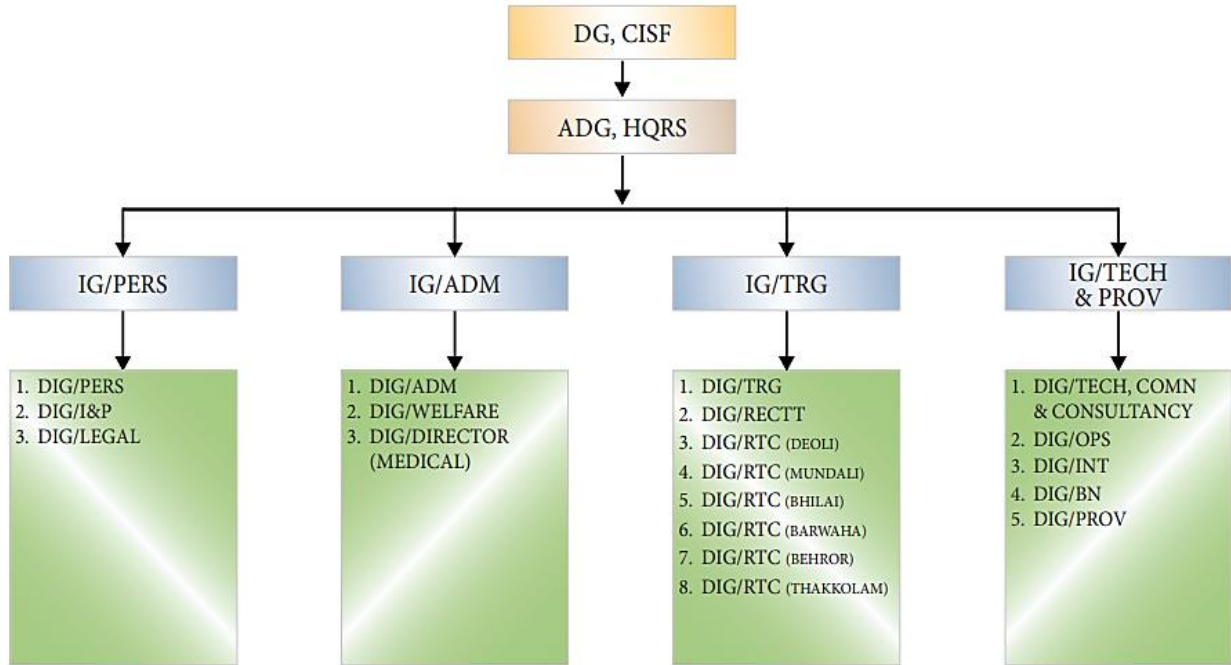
DG, CISF

ADG, HQRS

IG/PERS

IG/ADM

IG/TRG

IG/TECH & PROV

1. DIG/PERS
2. DIG/I&P
3. DIG/LEGAL

1. DIG/ADM
2. DIG/WELFARE
3. DIG/DIRECTOR (MEDICAL)

1. DIG/TRG
2. DIG/RECTT
3. DIG/RTC (DEOLI)
4. DIG/RTC (MUNDALI)
5. DIG/RTC (BHILAI)
6. DIG/RTC (BARWAHA)
7. DIG/RTC (BEHROR)
8. DIG/RTC (THAKKOLAM)

1. DIG/TECH, COMN & CONSULTANCY
2. DIG/OPS
3. DIG/INT
4. DIG/BN
5. DIG/PROV